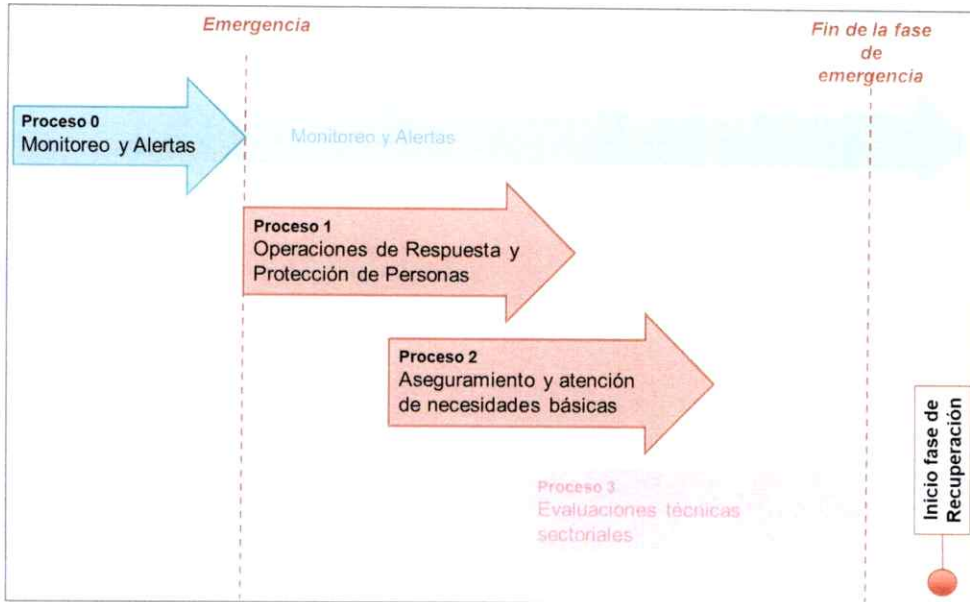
Emergencia

Fin de la fase de emergencia

Proceso 0
Monitoreo y Alertas

Monitoreo y Alertas

Proceso 1
Operaciones de Respuesta y Protección de Personas

Proceso 2
Aseguramiento y atención de necesidades básicas

Proceso 3
Evaluaciones técnicas sectoriales

Inicio fase de Recuperación